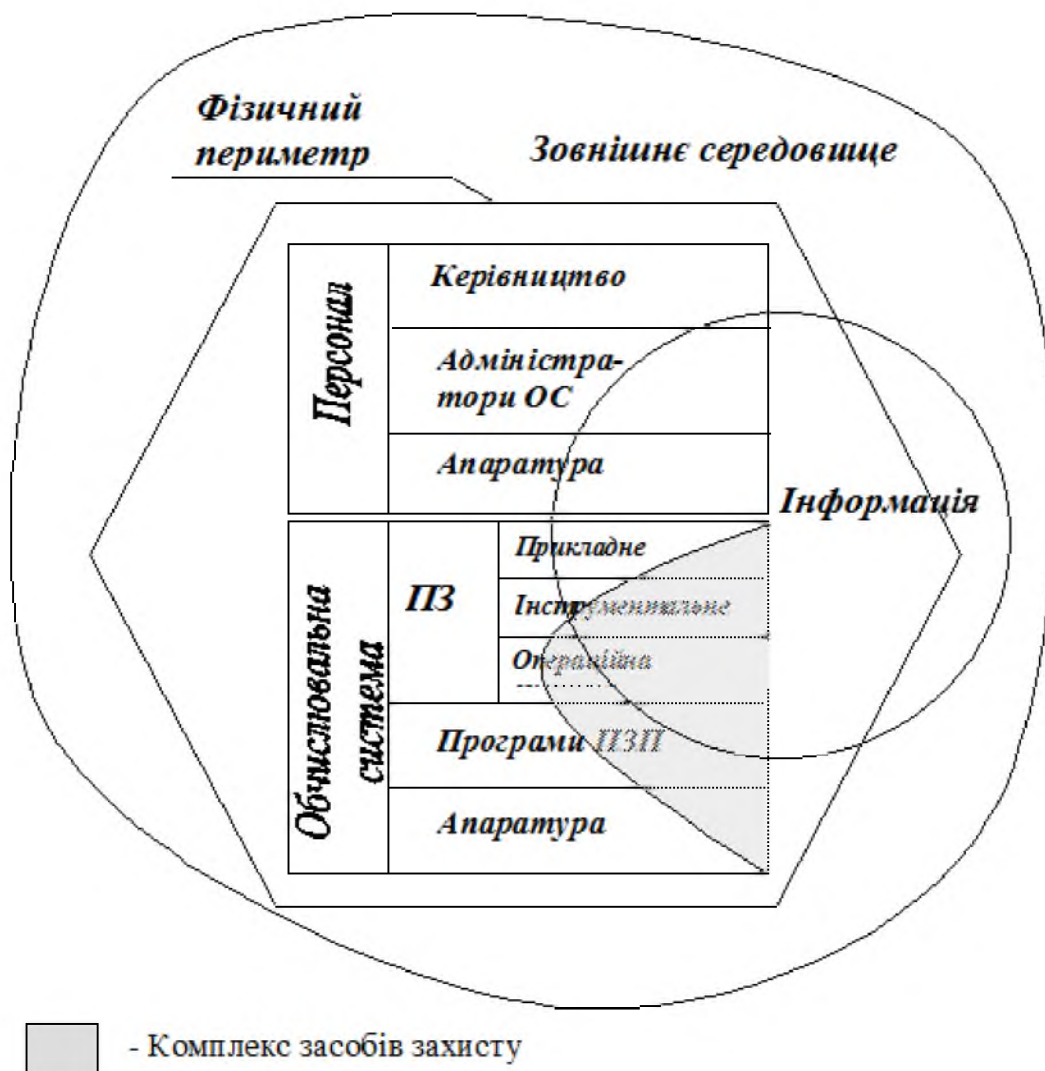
Фізичний периметр

Зовнішнє середовище

Персонал

Керівництво

Адміністратори ОС

Апаратура

Інформація

Обчислювальна система

ПЗ

Прикладне

Інструментальне

Операційна

Програми ПЗП

Апаратура

- Комплекс засобів захисту